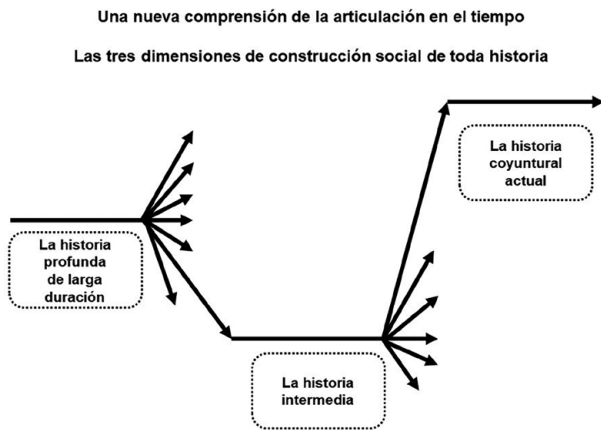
Una nueva comprensión de la articulación en el tiempo

Las tres dimensiones de construcción social de toda historia

La historia profunda de larga duración

La historia intermedia

La historia coyuntural actual